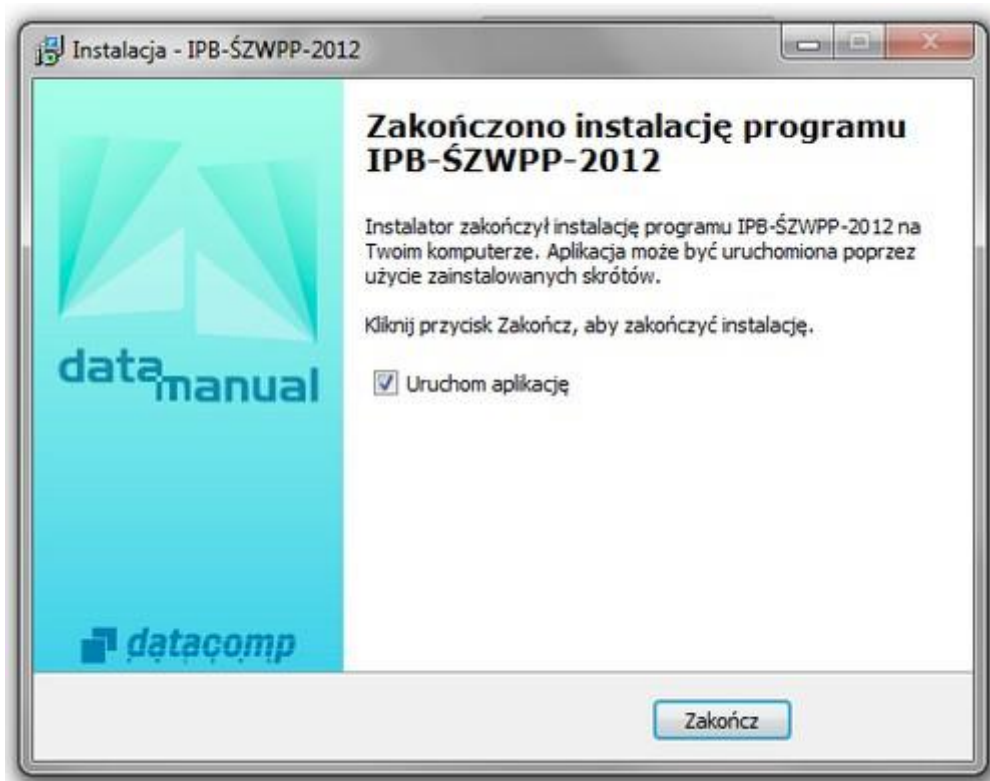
Instalacja - IPB-ŚZWPP-2012

data manual

datacomp

Zakończono instalację programu IPB-ŚZWPP-2012

Instalator zakończył instalację programu IPB-ŚZWPP-2012 na Twoim komputerze. Aplikacja może być uruchomiona poprzez użycie zainstalowanych skrótów.

Kliknij przycisk Zakończ, aby zakończyć instalację.

Uruchom aplikację

Zakończ